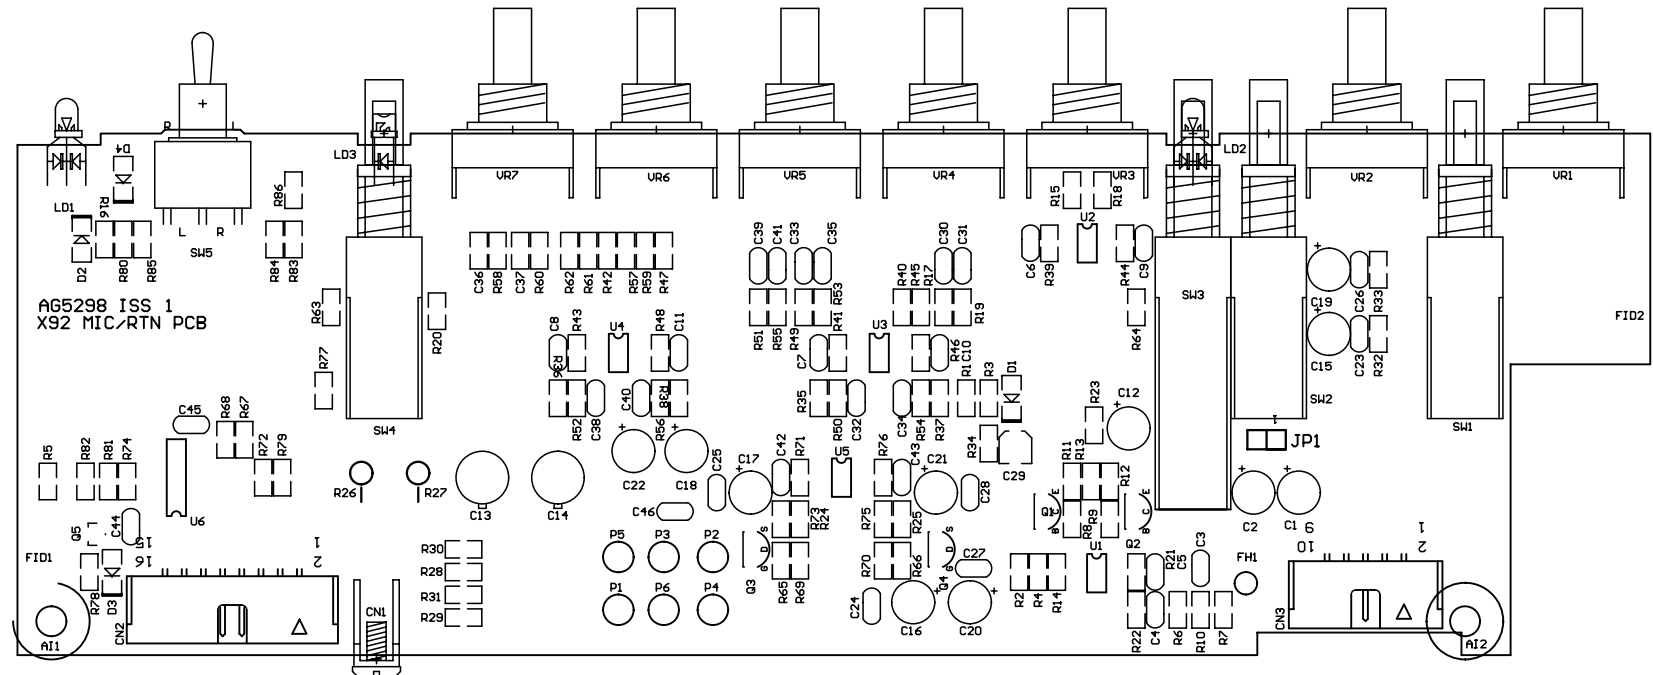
VR7 VR6 VR5 VR4 VR3 VR2 VR1
LD3 LD2 LD1
D4 D2 D1 D3
R16 R80 R85
SW5
L R
R86 R84 R83
AG5298 ISS 1
X92 MIC/RTN PCB
R63 R20 R77
SW4
C36 R58 C37 R60 R62 R61 R42 R57 R59 R47
C39 C41 C33 C35 C30 C31
R15 R18 U2
C6 R39 R44 C9
SW3
C19 C26 R33
FID2
C15 C23 R32
SW2 SW1
R40 R45 R17 R19
R51 R55 R49 R41 R53
C8 R43 U4 R48 C11 U3
R36 R52 C38 C40 R56 R38
C7 R35 R50 C32 C34 R54 R37
R46 R1 C10 R3
R64 R23 C12
JP1
C45 R68 R67 R72 R79
R5 R82 R81 R74
U6
R26 R27
C13 C14
C22 C18 C25 C17 C42 R71 U5 R76 C43 C21 C28 R34 C29
R11 R13 R12 Q1 R8 R9
C2 C1
Q5 C44 15 16 2 1
FID1
C46
P5 P3 P2 P1 P6 P4
R73 R24 R75 R25
Q3 R65 R69 R70 R66 Q4 C27
R30 R28 R31 R29
U1 Q2 R21 C5 C3 FH1
9 10 2 1
R78 CN2 CN1 CN3
C24 C16 C20
R2 R4 R14
R22 C4 R6 R10 R7
AI1 AI2